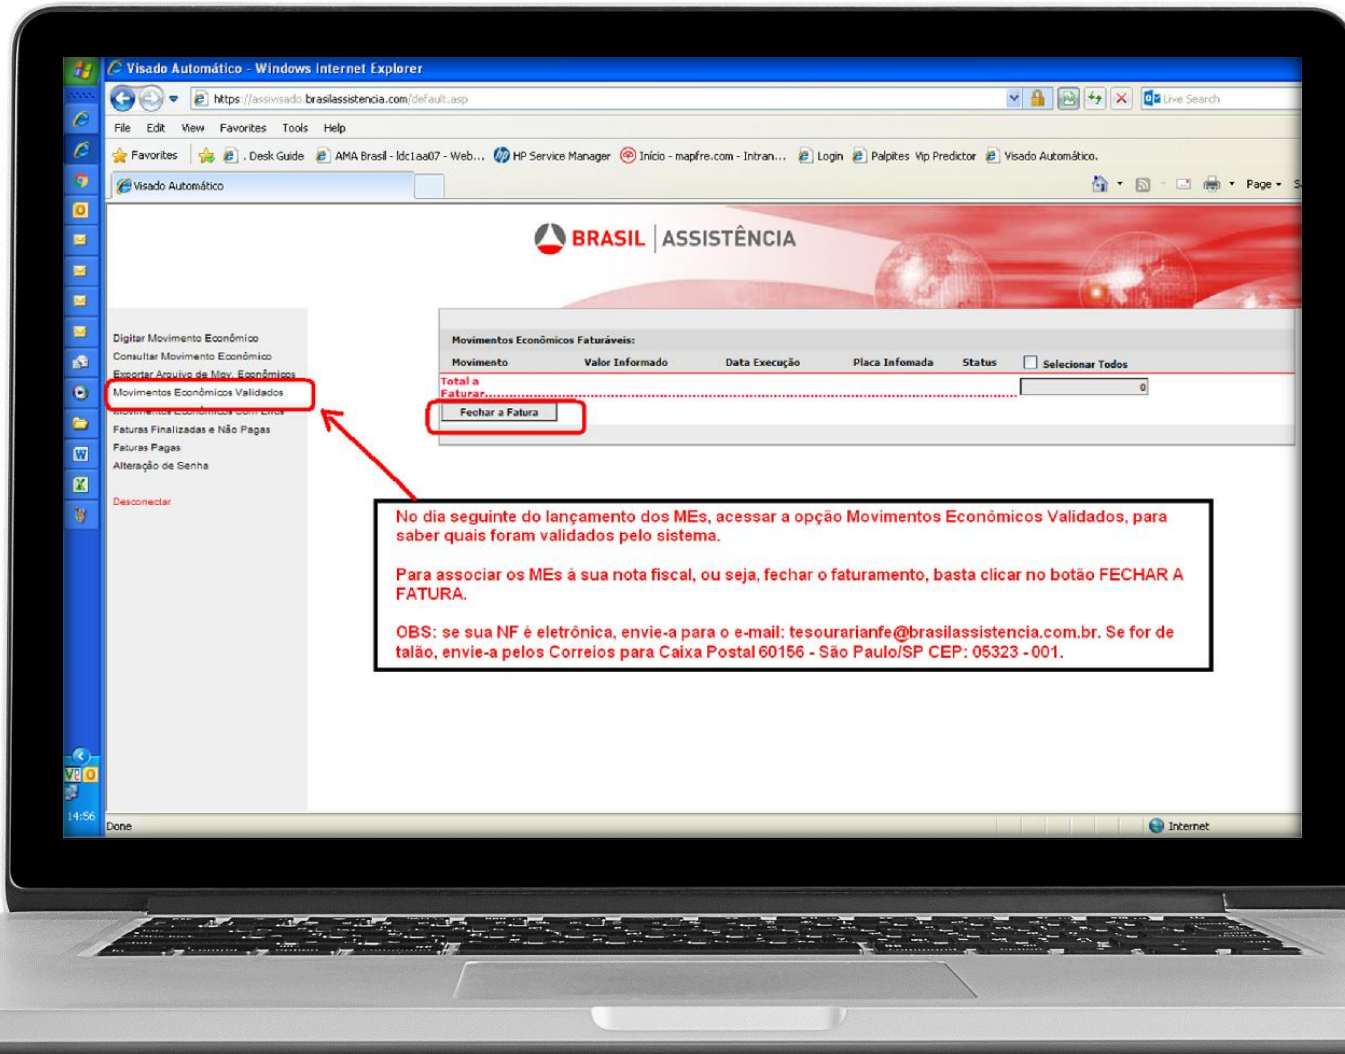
Visado Automático - Windows Internet Explorer

https://assivisado.brasilassistencia.com/default.asp

Live Search

File Edit View Favorites Tools Help

Favorites . Desk Guide AMA Brasil - ldc1aa07 - Web... HP Service Manager Início - mapfre.com - Intran... Login Palpites Vip Predictor Visado Automático.

Visado Automático

Page

BRASIL | ASSISTÊNCIA

Digitar Movimento Econômico
Consultar Movimento Econômico
Exportar Arquivo de Mov. Econômicos
Movimentos Econômicos Validados
Movimentos Econômicos com Erro
Faturas Finalizadas e Não Pagas
Faturas Pagas
Alteração de Senha

Desconectar

Movimentos Econômicos Faturáveis:

| Movimento | Valor Informado | Data Execução | Placa Infomada | Status | Selecionar Todos |
|---|---|---|---|---|---|

Total a Faturar 0

Fechar a Fatura

No dia seguinte do lançamento dos MEs, acessar a opção Movimentos Econômicos Validados, para saber quais foram validados pelo sistema.

Para associar os MEs à sua nota fiscal, ou seja, fechar o faturamento, basta clicar no botão FECHAR A FATURA.

OBS: se sua NF é eletrônica, envie-a para o e-mail: tesourarianfe@brasilassistencia.com.br. Se for de talão, envie-a pelos Correios para Caixa Postal 60156 - São Paulo/SP CEP: 05323 - 001.

14:56

Done

Internet